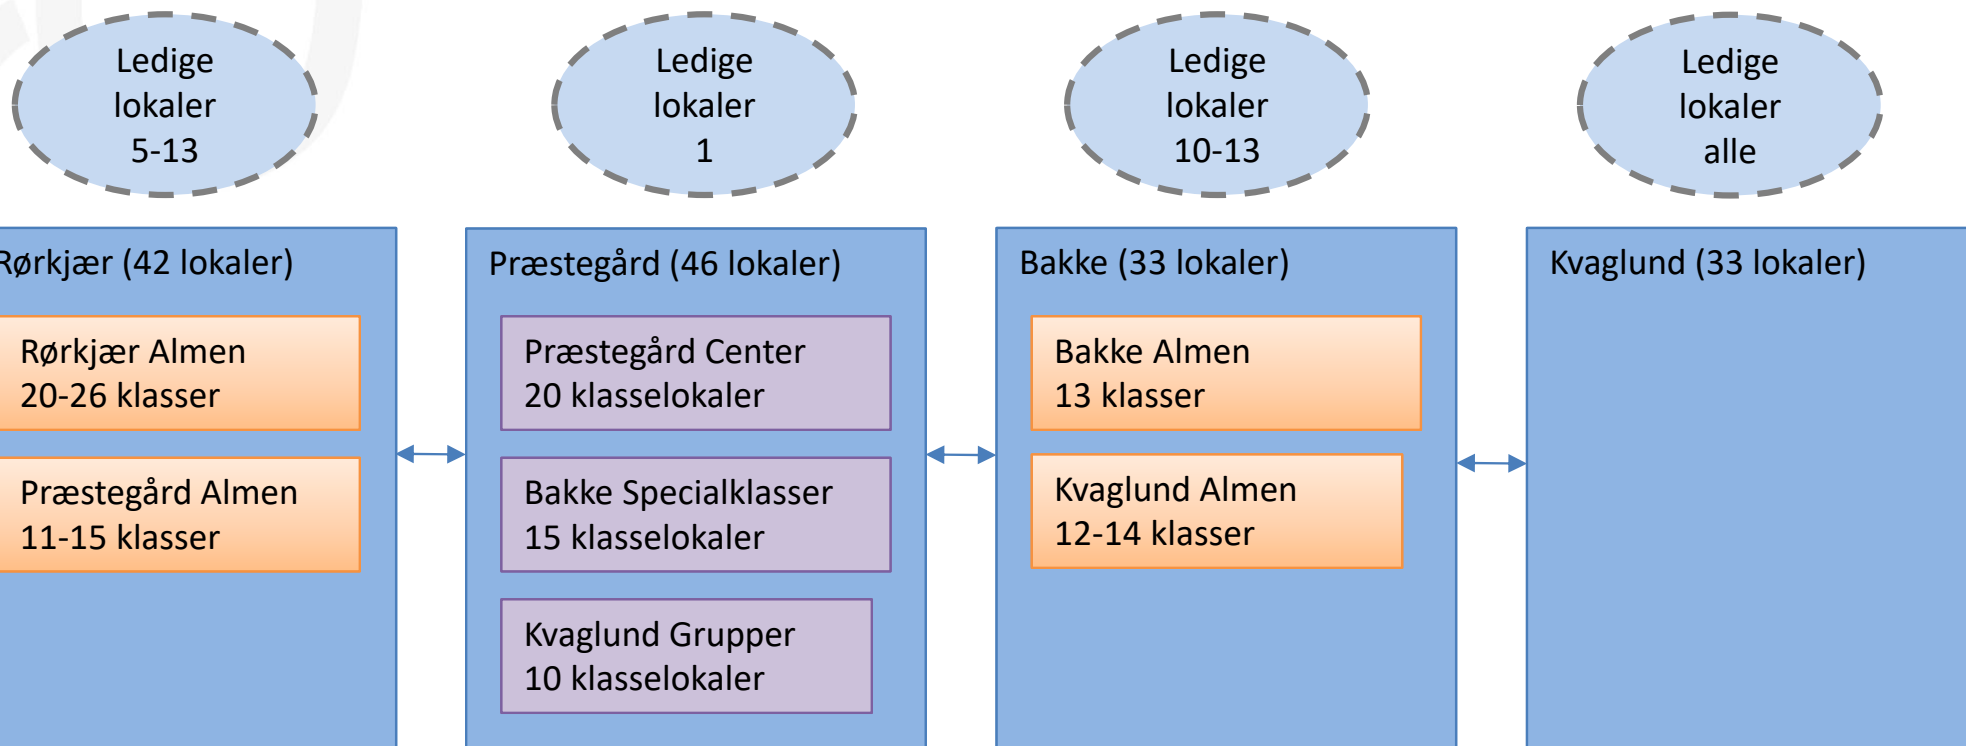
Ledige lokaler 5-13

Ledige lokaler 1

Ledige lokaler 10-13

Ledige lokaler alle

Rørkjær (42 lokaler)

Rørkjær Almen
20-26 klasser

Præstegård Almen
11-15 klasser

Præstegård (46 lokaler)

Præstegård Center
20 klasselokaler

Bakke Specialklasser
15 klasselokaler

Kvaglund Grupper
10 klasselokaler

Bakke (33 lokaler)

Bakke Almen
13 klasser

Kvaglund Almen
12-14 klasser

Kvaglund (33 lokaler)